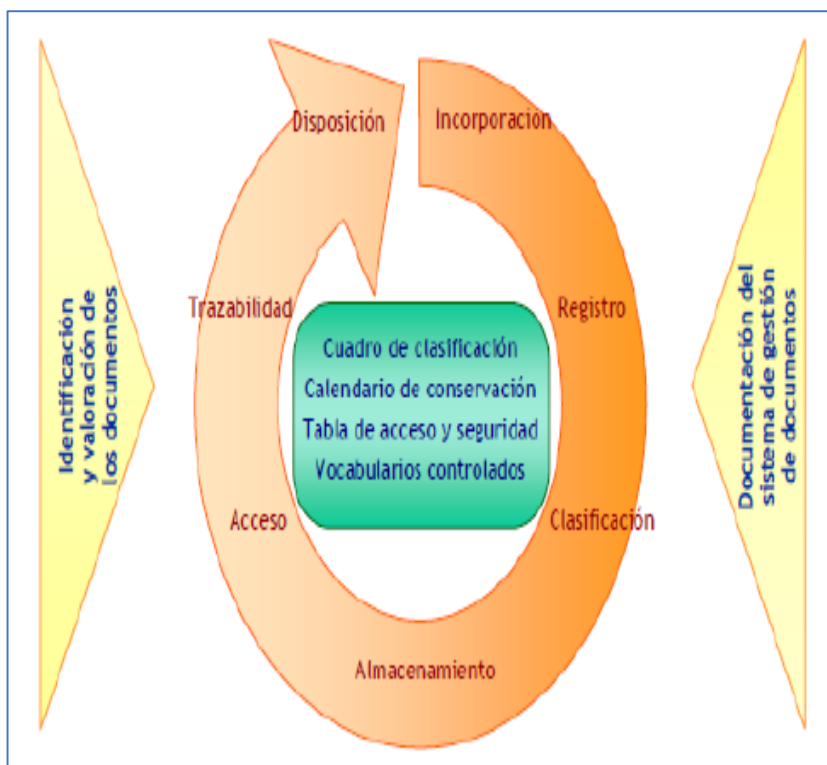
Identificación y valoración de los documentos

Disposición

Incorporación

Trazabilidad

Registro

Cuadro de clasificación
Calendario de conservación
Tabla de acceso y seguridad
Vocabularios controlados

Acceso

Clasificación

Almacenamiento

Documentación del sistema de gestión de documentos